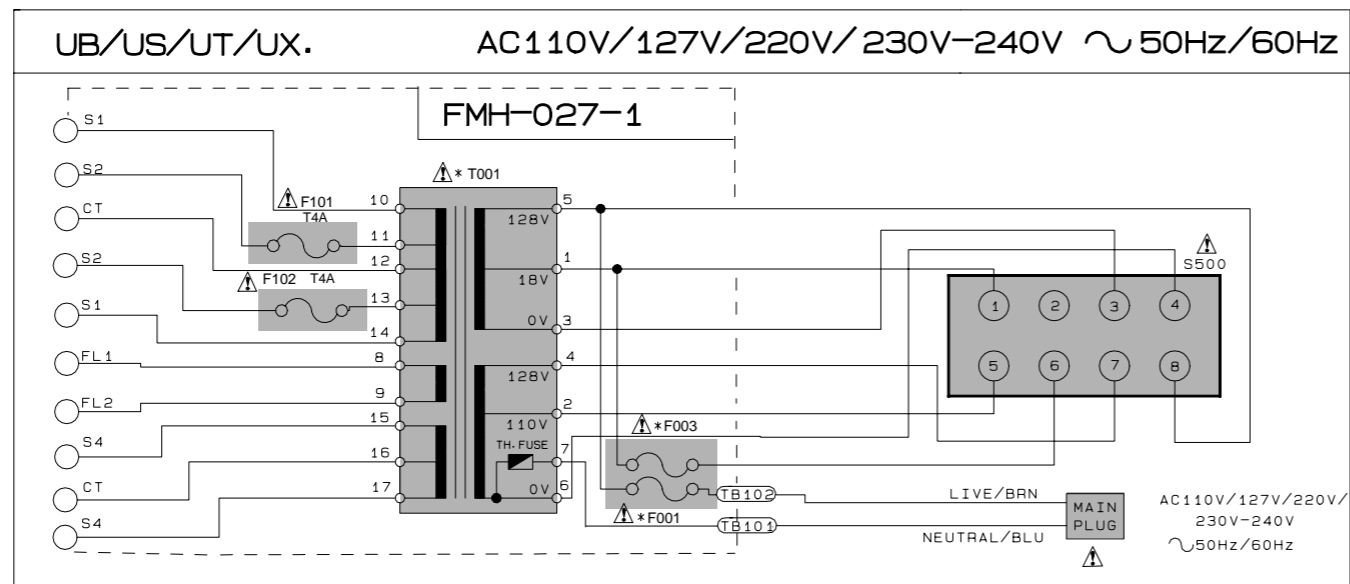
UB/US/UT/UX.

AC110V/127V/220V/230V−240V ∿50Hz/60Hz

FMH−027−1

S1
S2
CT
S2
S1
FL1
FL2
S4
CT
S4

⚠F101
T4A

⚠F102 T4A

⚠* T001

10
11
12
13
14
8
9
15
16
17

5
128V
1
18V
0V 3
4
128V
110V
2
TH. FUSE
7
0V 6

⚠*F003

⚠*F001

TB102
TB101

⚠
S500

1
2
3
4
5
6
7
8

LIVE/BRN
NEUTRAL/BLU

MAIN PLUG
⚠

AC110V/127V/220V/230V−240V
∿50Hz/60Hz